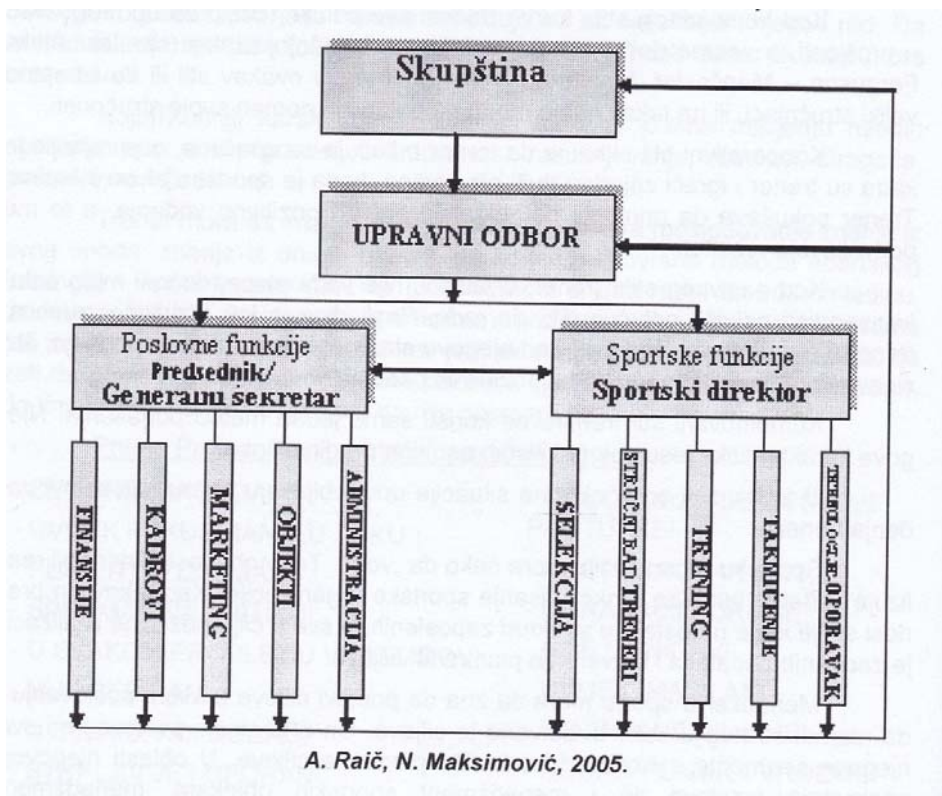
Skupština

UPRAVNI ODBOR

Poslovne funkcije
Predsednik/
Generalni sekretar

Sportske funkcije
Sportski direktor

FINANSIJE

KADROVI

MARKETING

OBJEKTI

ADMINISTRACIJA

SELEKCIJA

STRUČNI RAD TRENERI

TRENING

TAKMIČENJE

TEHNOLOGIJA OPORAVAK

A. Raič, N. Maksimović, 2005.